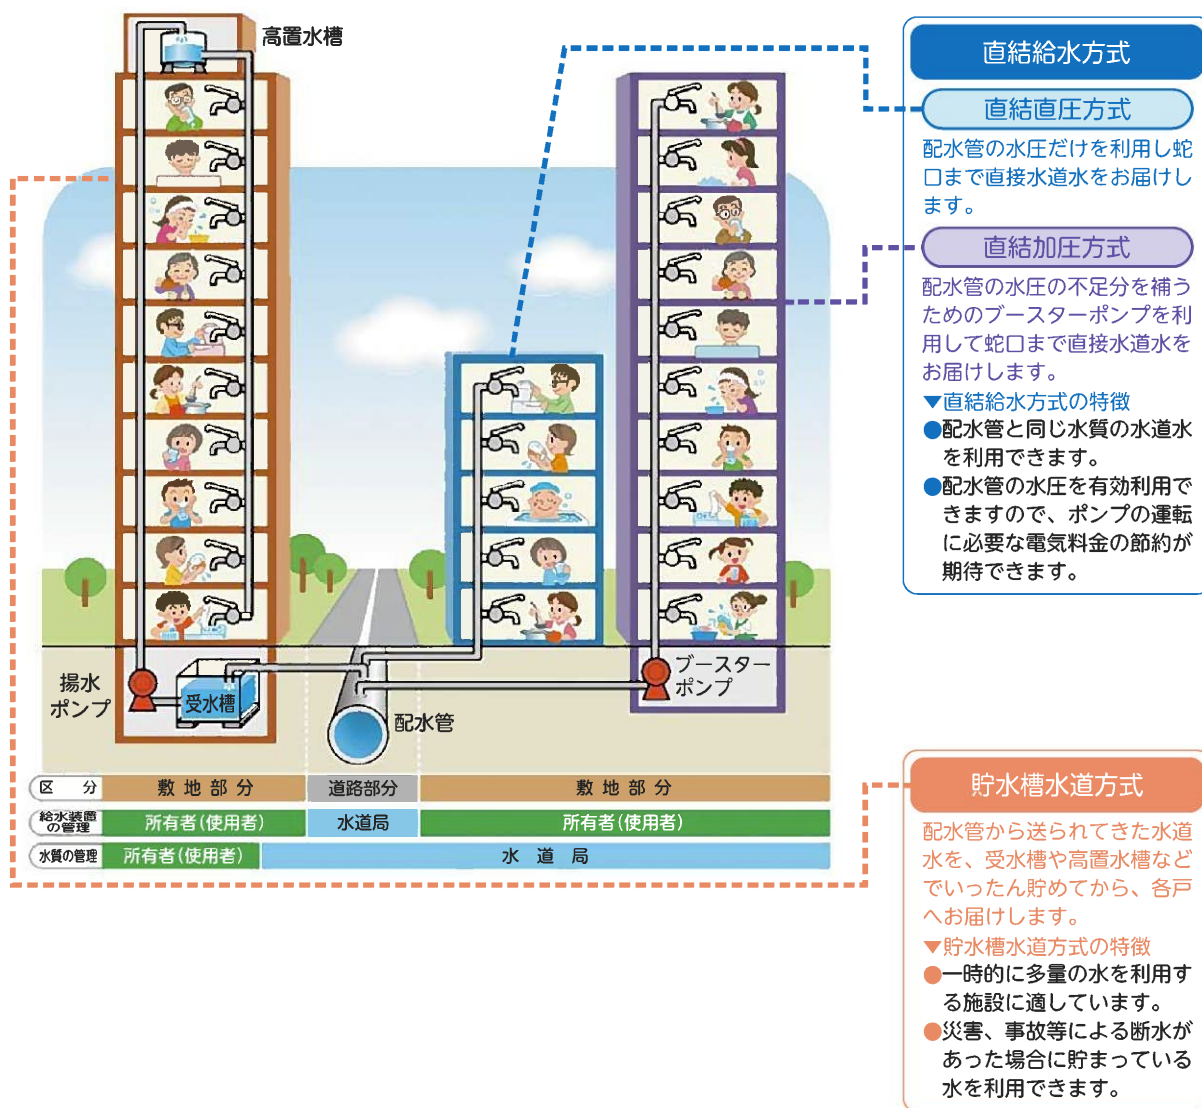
高置水槽

揚水ポンプ

受水槽

配水管

ブースターポンプ

| 区　分 | 敷 地 部 分 | 道路部分 | 敷 地 部 分 |
|---|---|---|---|
| 給水装置の管理 | 所有者（使用者） | 水道局 | 所有者（使用者） |
| 水質の管理 | 所有者（使用者） | 水　道　局 | |

直結給水方式

直結直圧方式

配水管の水圧だけを利用し蛇口まで直接水道水をお届けします。

直結加圧方式

配水管の水圧の不足分を補うためのブースターポンプを利用して蛇口まで直接水道水をお届けします。

▼直結給水方式の特徴

●配水管と同じ水質の水道水を利用できます。

●配水管の水圧を有効利用できますので、ポンプの運転に必要な電気料金の節約が期待できます。

貯水槽水道方式

配水管から送られてきた水道水を、受水槽や高置水槽などでいったん貯めてから、各戸へお届けします。

▼貯水槽水道方式の特徴

●一時的に多量の水を利用する施設に適しています。

●災害、事故等による断水があった場合に貯まっている水を利用できます。